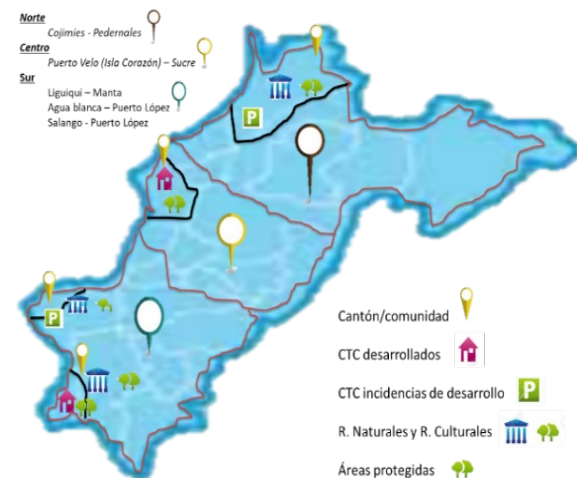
Norte
Cojimies - Pedernales
Centro
Puerto Velo (Isla Corazón) – Sucre
Sur
Liguiqui – Manta
Agua blanca – Puerto López
Salango - Puerto López

P

P

Cantón/comunidad

CTC desarrollados

CTC incidencias de desarrollo P

R. Naturales y R. Culturales

Áreas protegidas